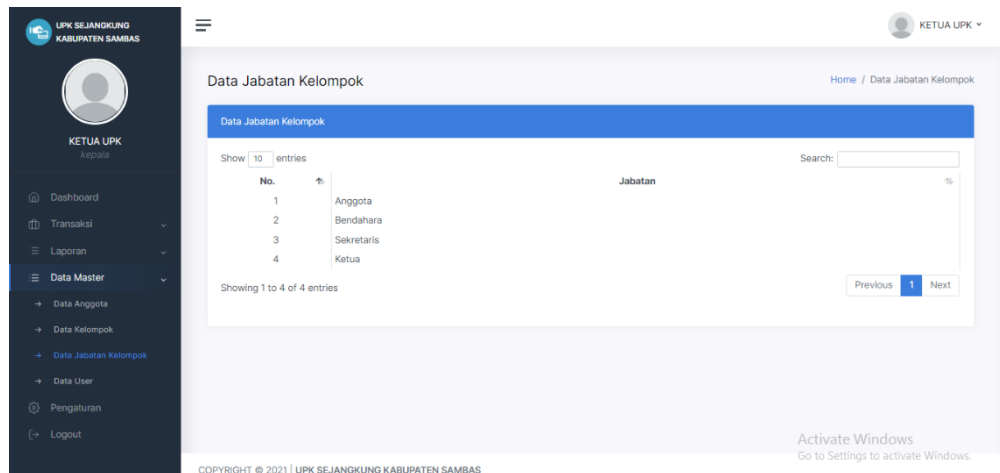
UPK SEJANGKUNG KABUPATEN SAMBAS

KETUA UPK
kepala

Dashboard
Transaksi
Laporan
Data Master
Data Anggota
Data Kelompok
Data Jabatan Kelompok
Data User
Pengaturan
Logout

KETUA UPK

Data Jabatan Kelompok

Home / Data Jabatan Kelompok

Data Jabatan Kelompok

Show 10 entries

Search:

| No. | Jabatan |
|---|---|
| 1 | Anggota |
| 2 | Bendahara |
| 3 | Sekretaris |
| 4 | Ketua |

Showing 1 to 4 of 4 entries

Previous 1 Next

Activate Windows
Go to Settings to activate Windows.

COPYRIGHT © 2021 | UPK SEJANGKUNG KABUPATEN SAMBAS